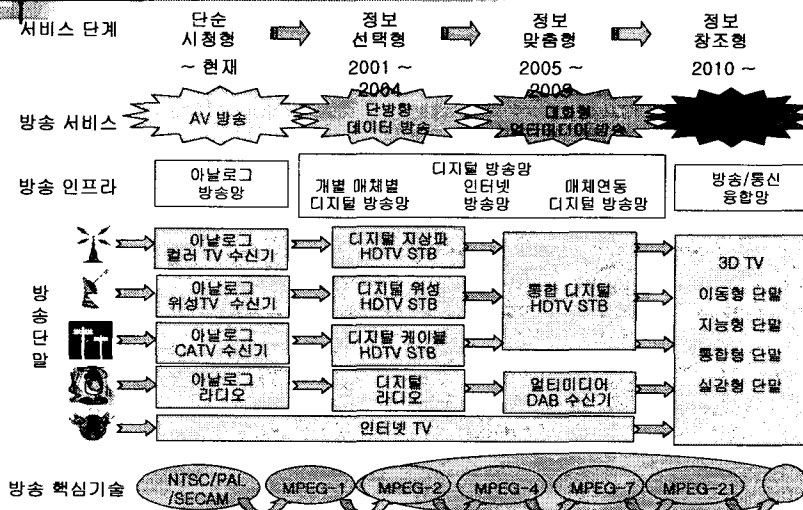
서비스 단계

단순 시청형 ~ 현재

정보 선택형 2001 ~ 2004

정보 맞춤형 2005 ~ 2009

정보 창조형 2010 ~

방송 서비스

AV 방송

단방향 데이터 방송

대화형 멀티미디어 방송

방송 인프라

아날로그 방송망

디지털 방송망

개별 매체별 디지털 방송망

인터넷 방송망

매체연동 디지털 방송망

방송/통신 융합망

방송 단말

아날로그 컬러 TV 수신기

디지털 지상파 HDTV STB

아날로그 위성TV 수신기

디지털 위성 HDTV STB

통합 디지털 HDTV STB

아날로그 CATV 수신기

디지털 케이블 HDTV STB

아날로그 라디오

디지털 라디오

멀티미디어 DAB 수신기

인터넷 TV

3D TV

이동형 단말

지능형 단말

통합형 단말

실감형 단말

방송 핵심기술

NTSC/PAL /SECAM

MPEG-1

MPEG-2

MPEG-4

MPEG-7

MPEG-21